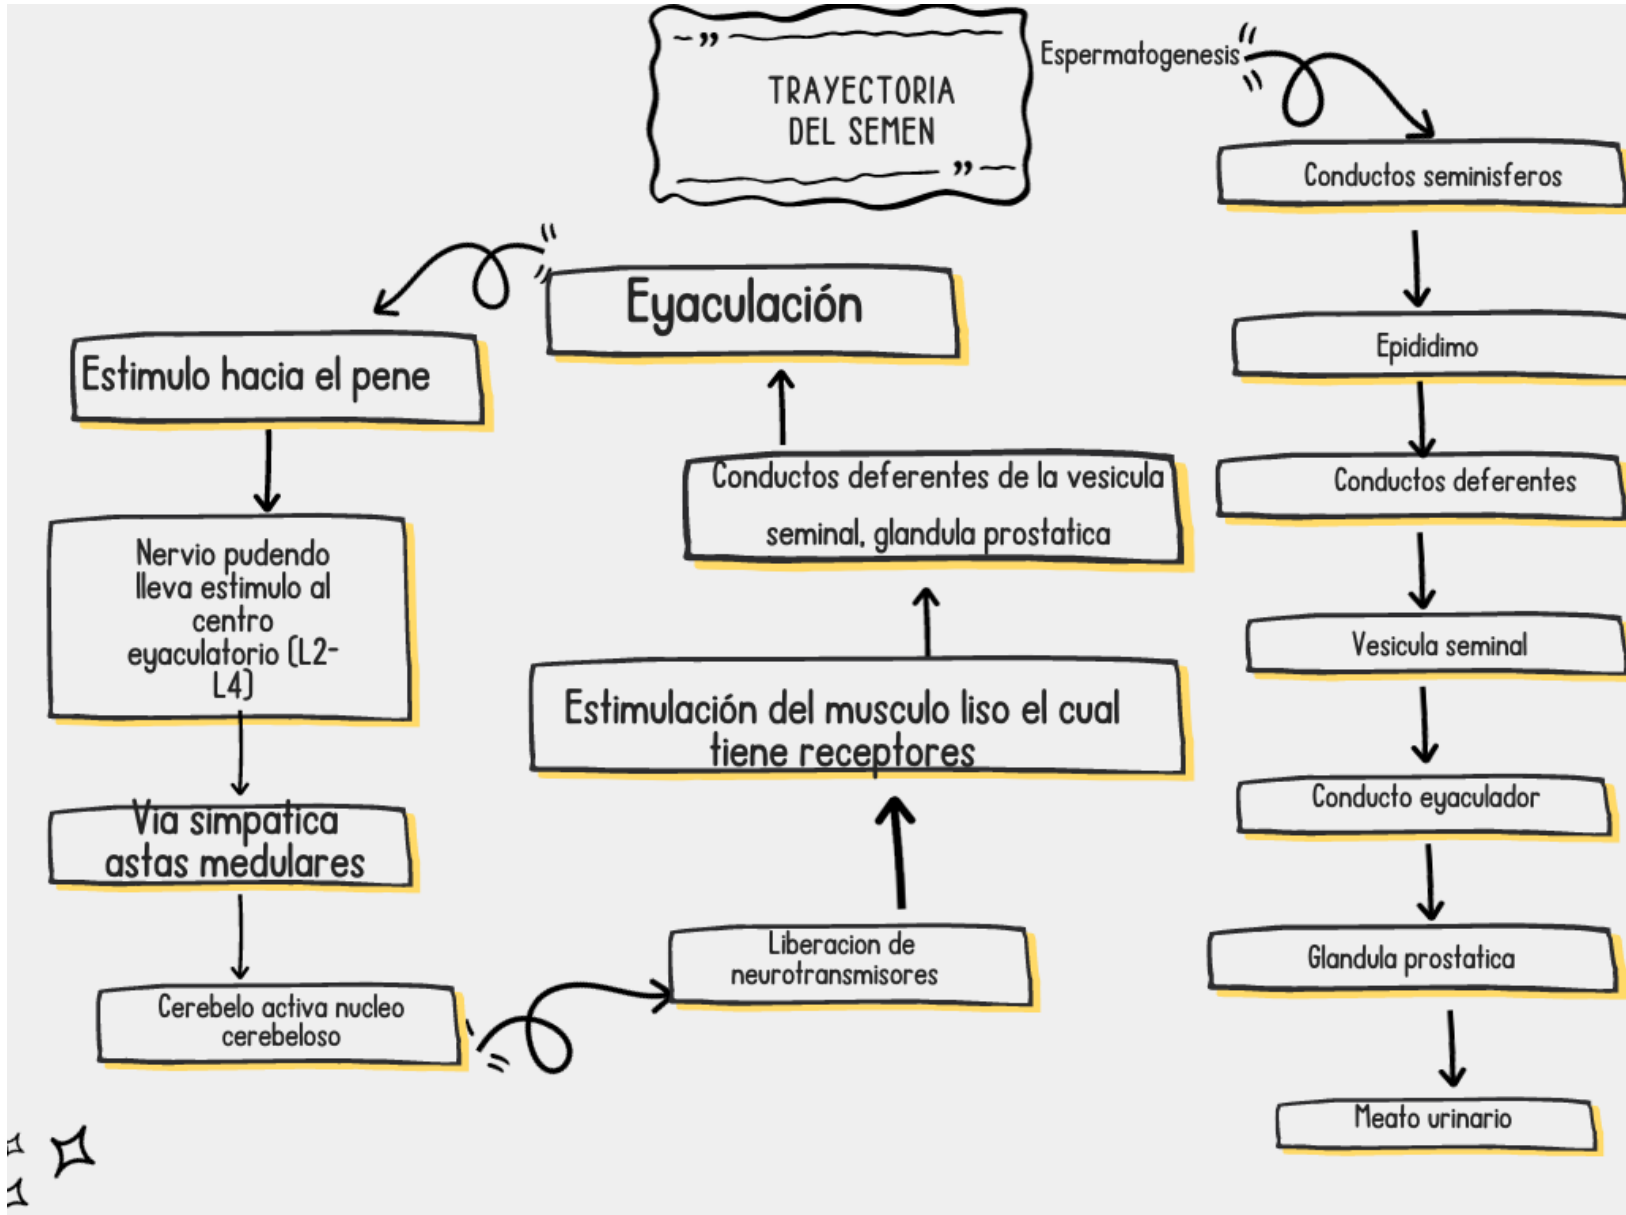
TRAYECTORIA DEL SEMEN

Espermatogenesis

Conductos seminisferos

Epididimo

Conductos deferentes

Vesicula seminal

Conducto eyaculador

Glandula prostatica

Meato urinario

Eyaculación

Estimulo hacia el pene

Nervio pudendo lleva estimulo al centro eyaculatorio (L2-L4)

Via simpatica astas medulares

Cerebelo activa nucleo cerebeloso

Liberacion de neurotransmisores

Estimulación del musculo liso el cual tiene receptores

Conductos deferentes de la vesicula seminal, glandula prostatica